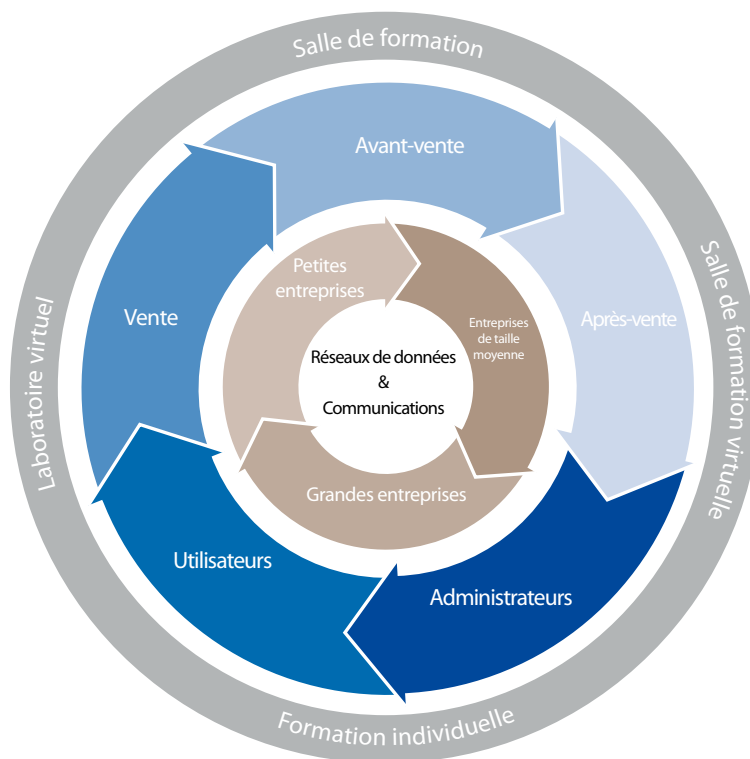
Salle de formation

Salle de formation virtuelle

Formation individuelle

Laboratoire virtuel

Avant-vente

Après-vente

Administrateurs

Utilisateurs

Vente

Petites entreprises

Entreprises de taille moyenne

Grandes entreprises

Réseaux de données & Communications